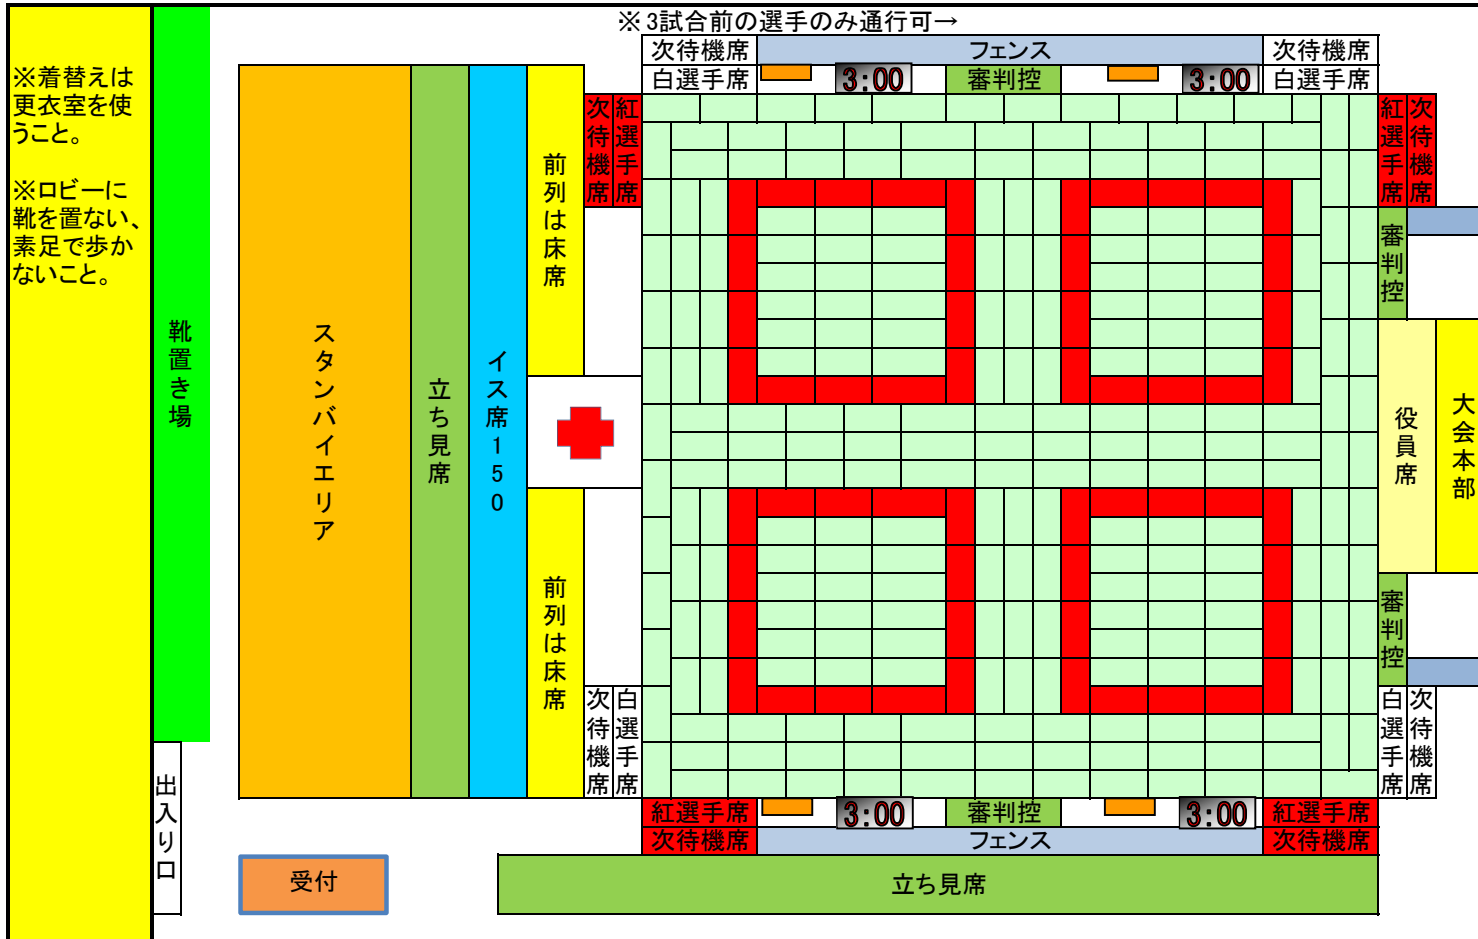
※着替えは更衣室を使うこと。

※ロビーに靴を置かない、素足で歩かないこと。

靴置き場

出入り口

受付

スタンバイエリア

立ち見席

イス席150

前列は床席

前列は床席

※3試合前の選手のみ通行可→

次待機席
フェンス
次待機席
白選手席
3:00
審判控
3:00
白選手席

次待機席
紅選手席

紅選手席
次待機席

審判控

役員席

大会本部

審判控

次待機席
白選手席

白選手席
次待機席

紅選手席
3:00
審判控
3:00
紅選手席
次待機席
フェンス
次待機席

立ち見席